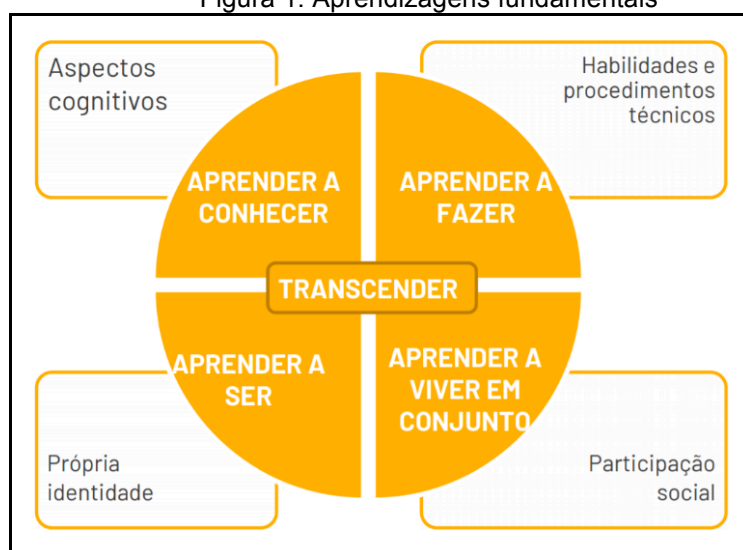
Figura 1: Aprendizagens fundamentais

Aspectos cognitivos

Habilidades e procedimentos técnicos

APRENDER A CONHECER

APRENDER A FAZER

TRANSCENDER

APRENDER A SER

APRENDER A VIVER EM CONJUNTO

Própria identidade

Participação social